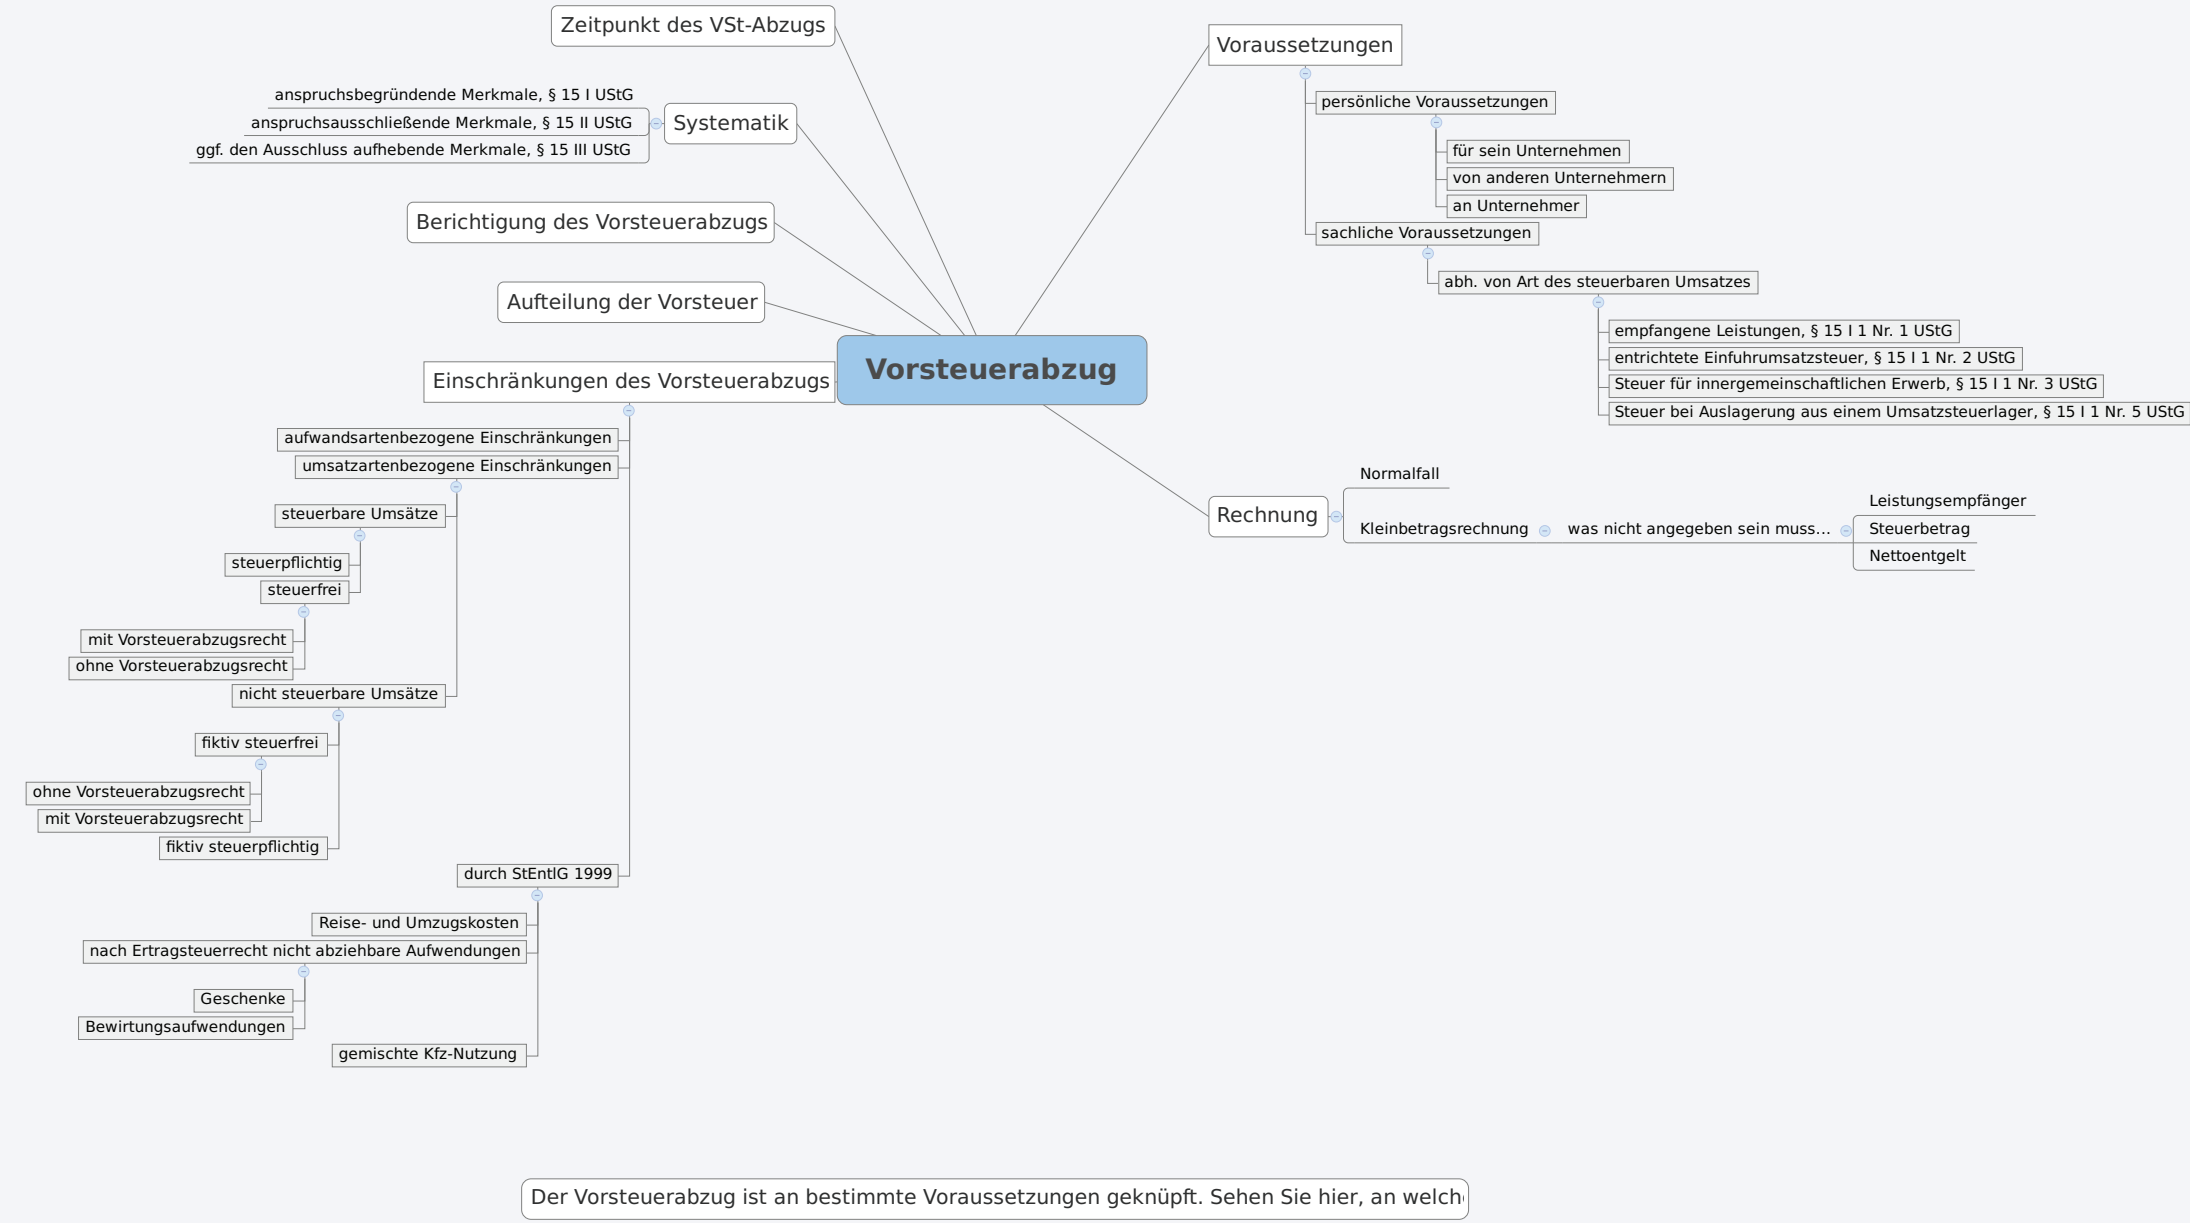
Vorsteuerabzug

Zeitpunkt des VSt-Abzugs

Systematik
anspruchsbegründende Merkmale, § 15 I UStG
anspruchsausschließende Merkmale, § 15 II UStG
ggf. den Ausschluss aufhebende Merkmale, § 15 III UStG

Berichtigung des Vorsteuerabzugs

Aufteilung der Vorsteuer

Einschränkungen des Vorsteuerabzugs
aufwandsartenbezogene Einschränkungen
umsatzartenbezogene Einschränkungen
steuerbare Umsätze
steuerpflichtig
steuerfrei
mit Vorsteuerabzugsrecht
ohne Vorsteuerabzugsrecht
nicht steuerbare Umsätze
fiktiv steuerfrei
ohne Vorsteuerabzugsrecht
mit Vorsteuerabzugsrecht
fiktiv steuerpflichtig
durch StEntlG 1999
Reise- und Umzugskosten
nach Ertragsteuerrecht nicht abziehbare Aufwendungen
Geschenke
Bewirtungsaufwendungen
gemischte Kfz-Nutzung

Voraussetzungen
persönliche Voraussetzungen
für sein Unternehmen
von anderen Unternehmern
an Unternehmer
sachliche Voraussetzungen
abh. von Art des steuerbaren Umsatzes
empfangene Leistungen, § 15 I 1 Nr. 1 UStG
entrichtete Einfuhrumsatzsteuer, § 15 I 1 Nr. 2 UStG
Steuer für innergemeinschaftlichen Erwerb, § 15 I 1 Nr. 3 UStG
Steuer bei Auslagerung aus einem Umsatzsteuerlager, § 15 I 1 Nr. 5 UStG

Rechnung
Normalfall
Kleinbetragsrechnung
was nicht angegeben sein muss...
Leistungsempfänger
Steuerbetrag
Nettoentgelt

Der Vorsteuerabzug ist an bestimmte Voraussetzungen geknüpft. Sehen Sie hier, an welch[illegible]